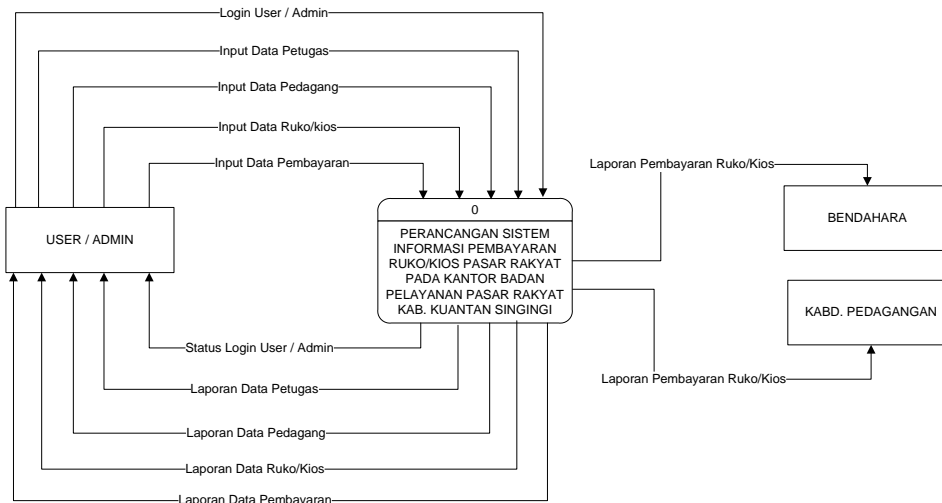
Login User / Admin

Input Data Petugas

Input Data Pedagang

Input Data Ruko/kios

Input Data Pembayaran

USER / ADMIN

0

PERANCANGAN SISTEM INFORMASI PEMBAYARAN RUKO/KIOS PASAR RAKYAT PADA KANTOR BADAN PELAYANAN PASAR RAKYAT KAB. KUANTAN SINGINGI

Laporan Pembayaran Ruko/Kios

BENDAHARA

KABD. PEDAGANGAN

Laporan Pembayaran Ruko/Kios

Status Login User / Admin

Laporan Data Petugas

Laporan Data Pedagang

Laporan Data Ruko/Kios

Laporan Data Pembayaran